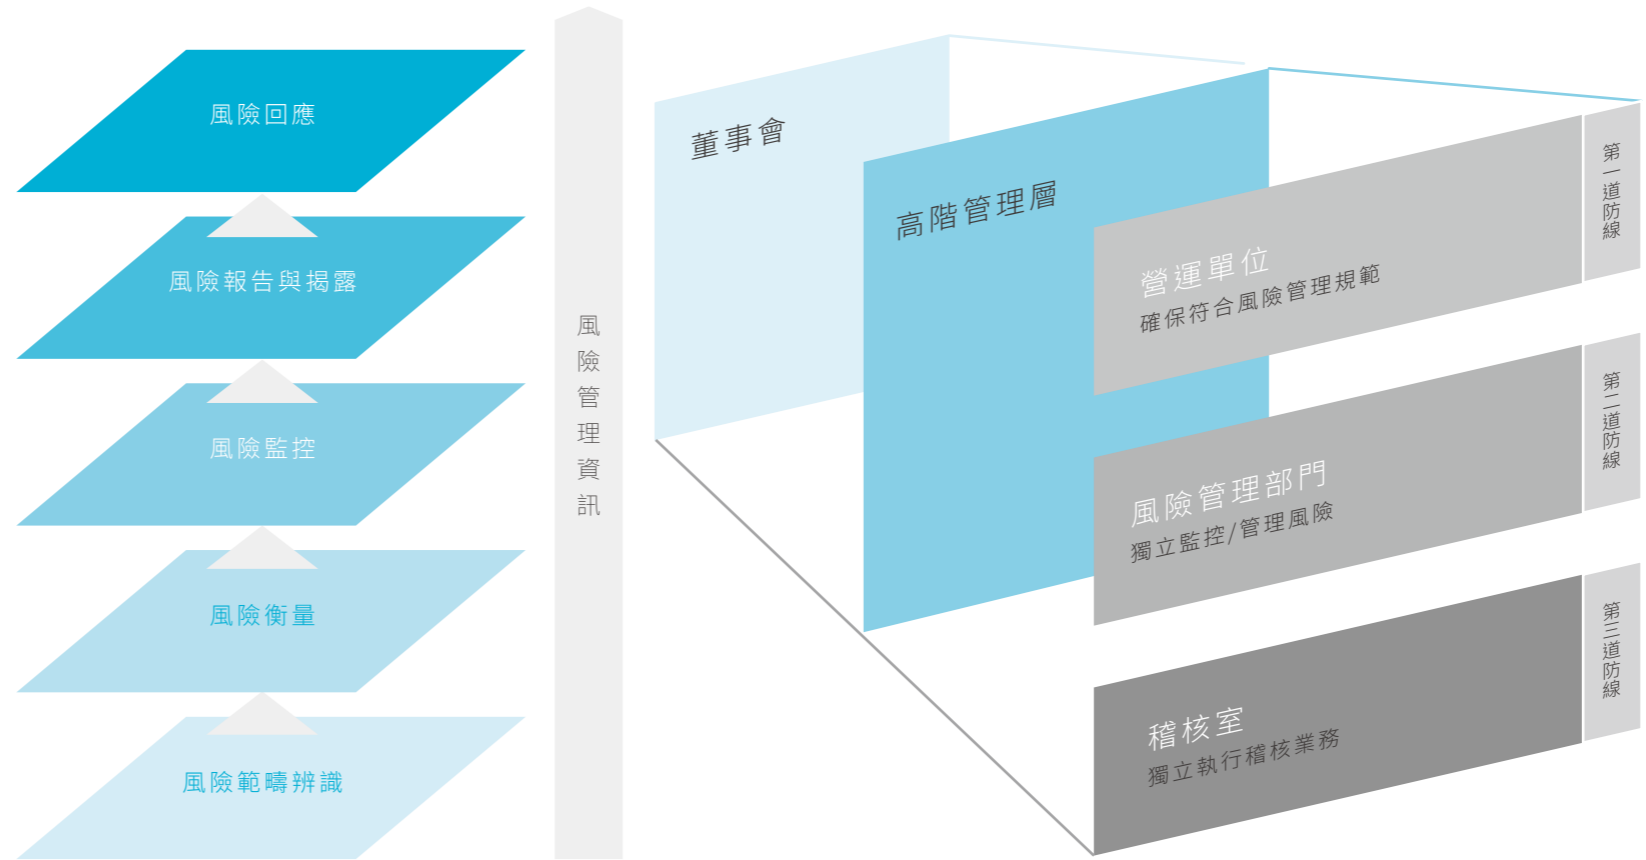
風險回應

風險報告與揭露

風險監控

風險衡量

風險範疇辨識

風險管理資訊

董事會

高階管理層

營運單位
確保符合風險管理規範

第一道防線

風險管理部門
獨立監控/管理風險

第二道防線

稽核室
獨立執行稽核業務

第三道防線